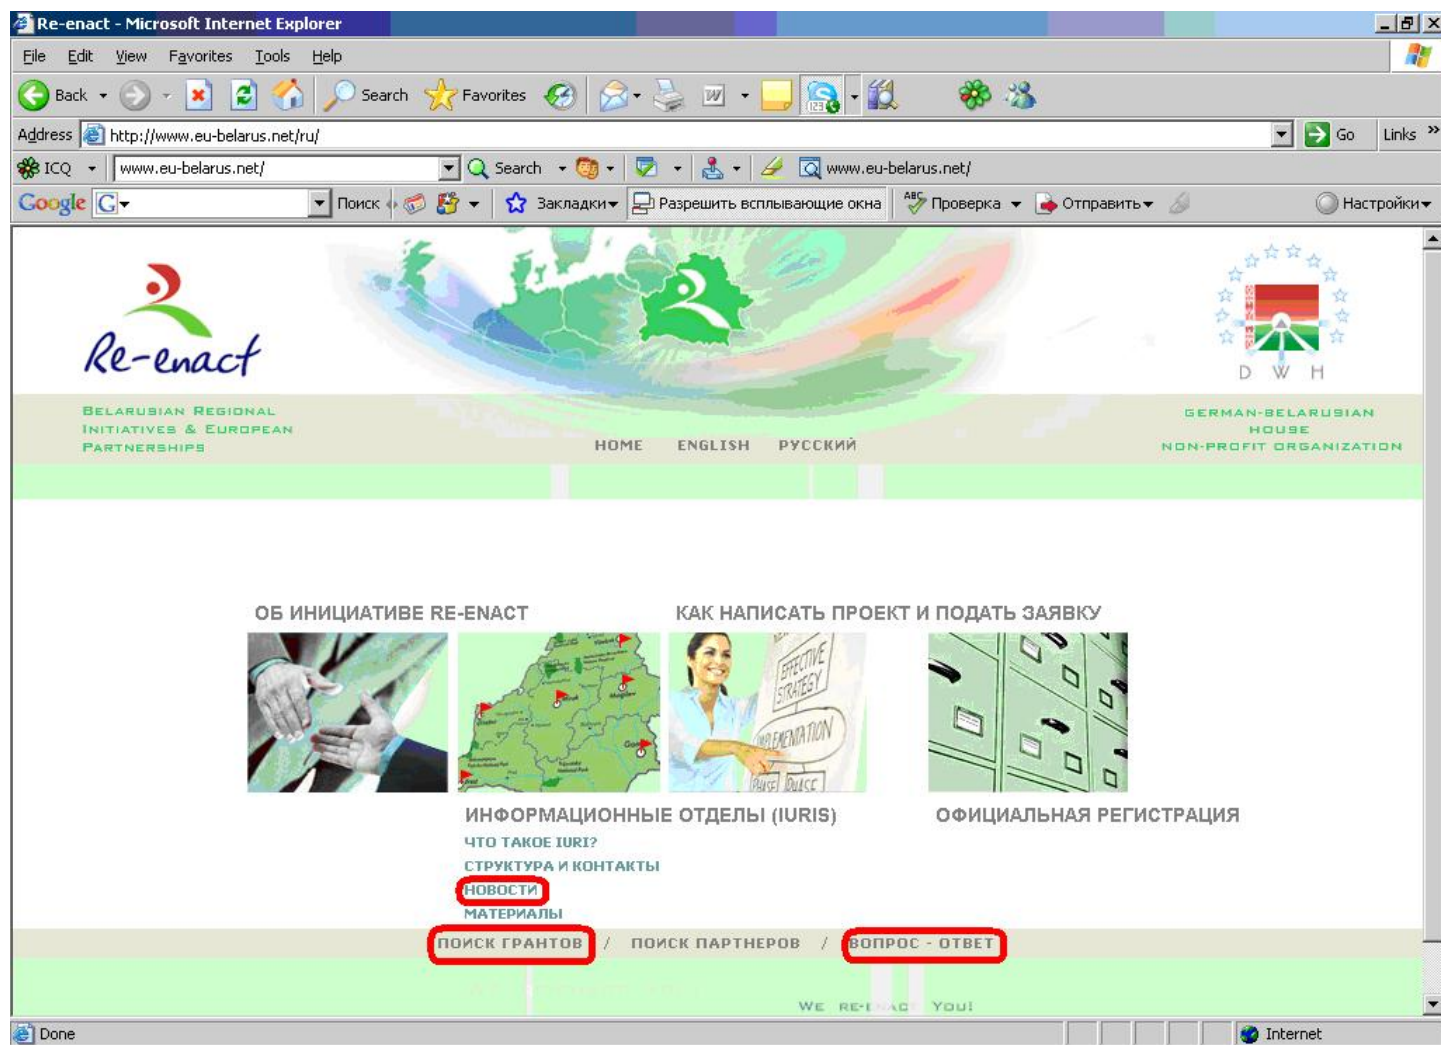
Re-enact - Microsoft Internet Explorer

File Edit View Favorites Tools Help

Back Search Favorites

Address http://www.eu-belarus.net/ru/ Go Links

ICQ www.eu-belarus.net/ Search www.eu-belarus.net/

Google Поиск Закладки Разрешить всплывающие окна Проверка Отправить Настройки

Re-enact

BELARUSIAN REGIONAL INITIATIVES & EUROPEAN PARTNERSHIPS

HOME ENGLISH РУССКИЙ

D W H

GERMAN-BELARUSIAN HOUSE NON-PROFIT ORGANIZATION

ОБ ИНИЦИАТИВЕ RE-ENACT

КАК НАПИСАТЬ ПРОЕКТ И ПОДАТЬ ЗАЯВКУ

EFFECTIVE STRATEGY IMPLEMENTATION

ИНФОРМАЦИОННЫЕ ОТДЕЛЫ (IURIS)

ЧТО ТАКОЕ IURI?

СТРУКТУРА И КОНТАКТЫ

НОВОСТИ

МАТЕРИАЛЫ

ОФИЦИАЛЬНАЯ РЕГИСТРАЦИЯ

ПОИСК ГРАНТОВ / ПОИСК ПАРТНЕРОВ / ВОПРОС - ОТВЕТ

WE RE-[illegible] YOU!

Done Internet